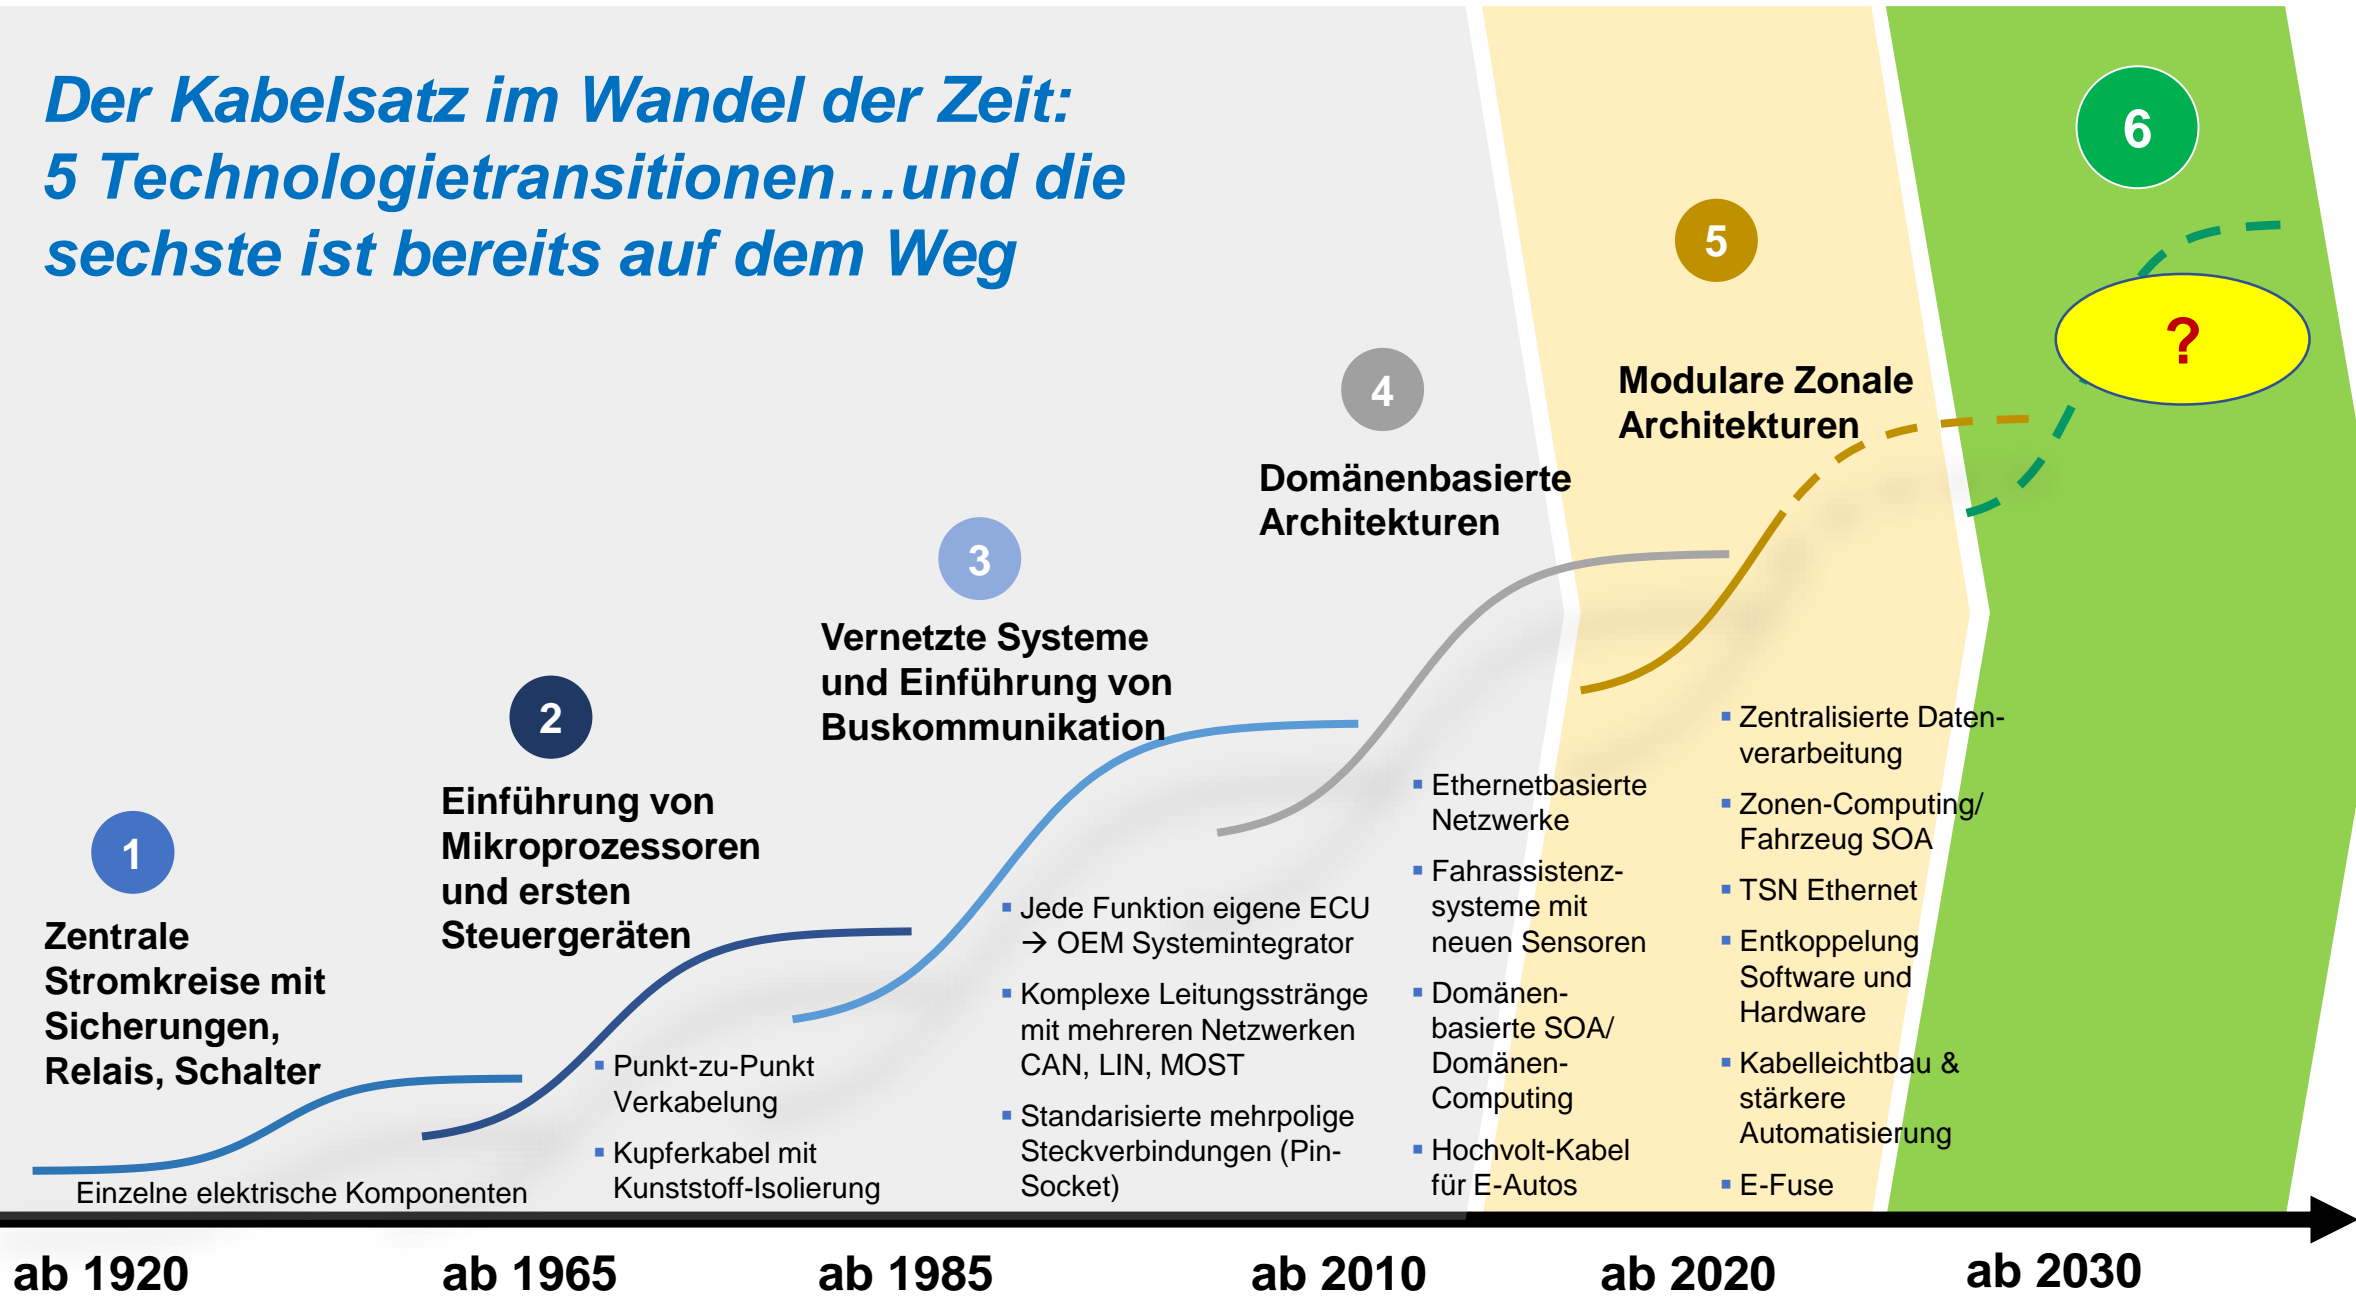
Der Kabelsatz im Wandel der Zeit:
5 Technologietransitionen…und die sechste ist bereits auf dem Weg

6

5

?

Modulare Zonale Architekturen

4

Domänenbasierte Architekturen

3

Vernetzte Systeme und Einführung von Buskommunikation

2

Einführung von Mikroprozessoren und ersten Steuergeräten

1

Zentrale Stromkreise mit Sicherungen, Relais, Schalter

Einzelne elektrische Komponenten

- Punkt-zu-Punkt Verkabelung
- Kupferkabel mit Kunststoff-Isolierung

- Jede Funktion eigene ECU → OEM Systemintegrator
- Komplexe Leitungsstränge mit mehreren Netzwerken CAN, LIN, MOST
- Standarisierte mehrpolige Steckverbindungen (Pin-Socket)

- Ethernetbasierte Netzwerke
- Fahrassistenzsysteme mit neuen Sensoren
- Domänenbasierte SOA/ Domänen-Computing
- Hochvolt-Kabel für E-Autos

- Zentralisierte Datenverarbeitung
- Zonen-Computing/ Fahrzeug SOA
- TSN Ethernet
- Entkoppelung Software und Hardware
- Kabelleichtbau & stärkere Automatisierung
- E-Fuse

ab 1920 ab 1965 ab 1985 ab 2010 ab 2020 ab 2030